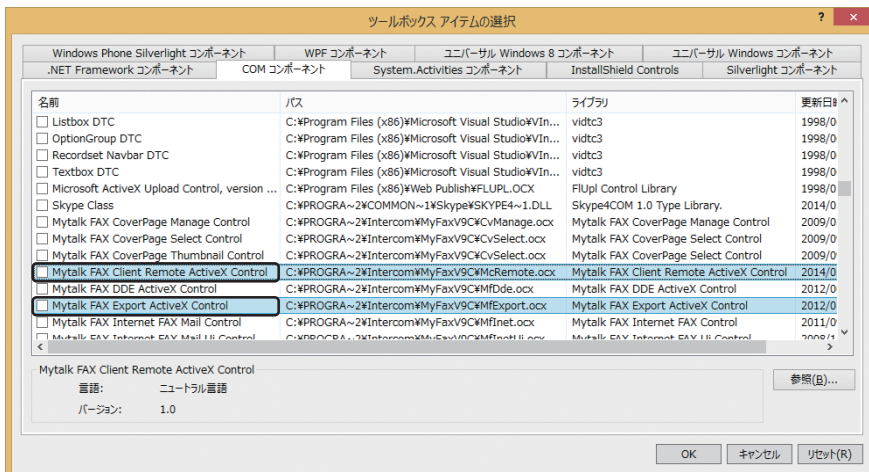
ツールボックス アイテムの選択

?

Windows Phone Silverlight コンポーネント | WPF コンポーネント | ユニバーサル Windows 8 コンポーネント | ユニバーサル Windows コンポーネント
.NET Framework コンポーネント | COM コンポーネント | System.Activities コンポーネント | InstallShield Controls | Silverlight コンポーネント

| 名前 | パス | ライブラリ | 更新日時 |
|---|---|---|---|
| Listbox DTC | C:¥Program Files (x86)¥Microsoft Visual Studio¥VIn... | vidtc3 | 1998/0 |
| OptionGroup DTC | C:¥Program Files (x86)¥Microsoft Visual Studio¥VIn... | vidtc3 | 1998/0 |
| Recordset Navbar DTC | C:¥Program Files (x86)¥Microsoft Visual Studio¥VIn... | vidtc3 | 1998/0 |
| Textbox DTC | C:¥Program Files (x86)¥Microsoft Visual Studio¥VIn... | vidtc3 | 1998/0 |
| Microsoft ActiveX Upload Control, version ... | C:¥Program Files (x86)¥Web Publish¥FLUPL.OCX | FlUpl Control Library | 1998/0 |
| Skype Class | C:¥PROGRA~2¥COMMON~1¥Skype¥SKYPE4~1.DLL | Skype4COM 1.0 Type Library. | 2014/0 |
| Mytalk FAX CoverPage Manage Control | C:¥PROGRA~2¥Intercom¥MyFaxV9C¥CvManage.ocx | Mytalk FAX CoverPage Manage Control | 2009/0 |
| Mytalk FAX CoverPage Select Control | C:¥PROGRA~2¥Intercom¥MyFaxV9C¥CvSelect.ocx | Mytalk FAX CoverPage Select Control | 2009/0 |
| Mytalk FAX CoverPage Thumbnail Control | C:¥PROGRA~2¥Intercom¥MyFaxV9C¥CvSelect.ocx | Mytalk FAX CoverPage Select Control | 2009/0 |
| Mytalk FAX Client Remote ActiveX Control | C:¥PROGRA~2¥Intercom¥MyFaxV9C¥McRemote.ocx | Mytalk FAX Client Remote ActiveX Control | 2014/0 |
| Mytalk FAX DDE ActiveX Control | C:¥PROGRA~2¥Intercom¥MyFaxV9C¥MfDde.ocx | Mytalk FAX DDE ActiveX Control | 2012/0 |
| Mytalk FAX Export ActiveX Control | C:¥PROGRA~2¥Intercom¥MyFaxV9C¥MfExport.ocx | Mytalk FAX Export ActiveX Control | 2012/0 |
| Mytalk FAX Internet FAX Mail Control | C:¥PROGRA~2¥Intercom¥MyFaxV9C¥MfInet.ocx | Mytalk FAX Internet FAX Control | 2011/0 |
| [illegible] | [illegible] | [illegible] | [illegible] |

Mytalk FAX Client Remote ActiveX Control
言語: ニュートラル言語
バージョン: 1.0

参照(B)...

OK キャンセル リセット(R)